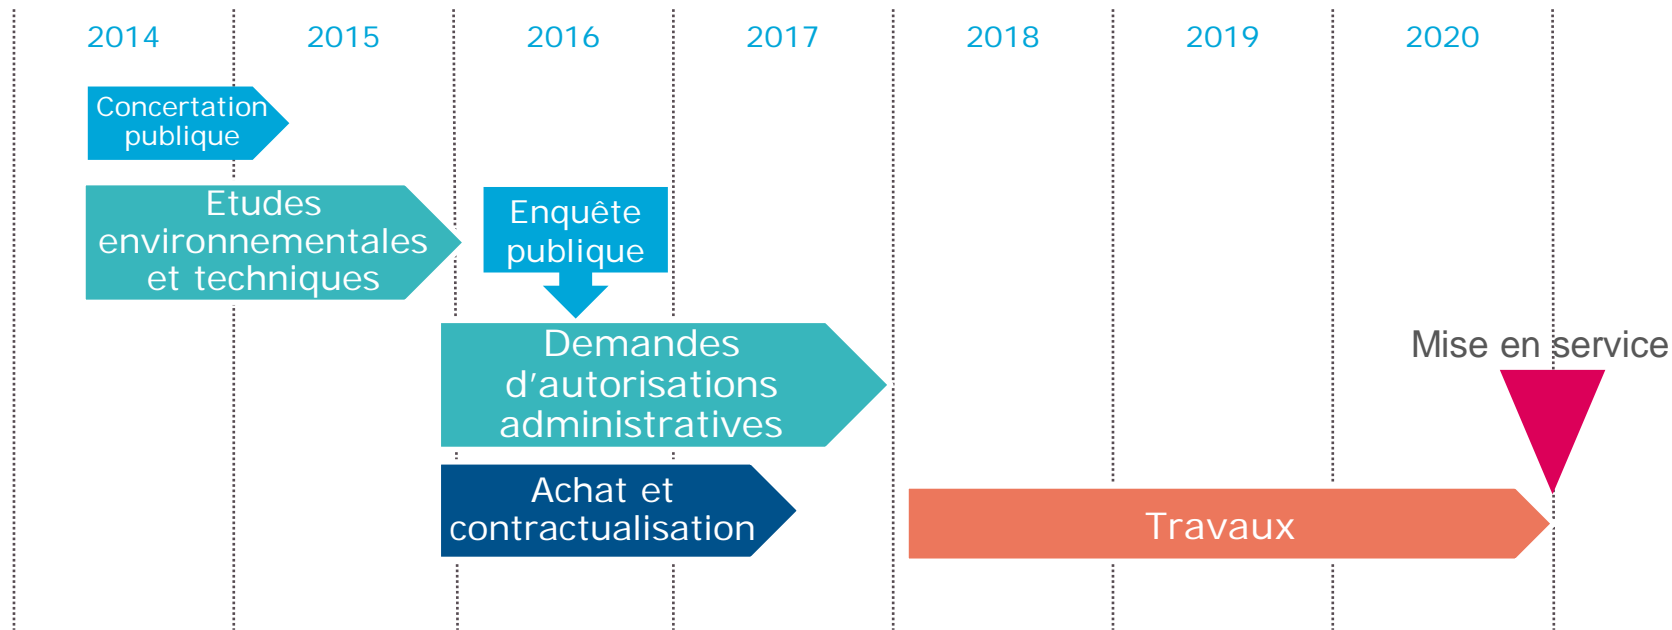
2014 2015 2016 2017 2018 2019 2020

Concertation publique

Etudes environnementales et techniques

Enquête publique

Demandes d'autorisations administratives

Mise en service

Achat et contractualisation

Travaux